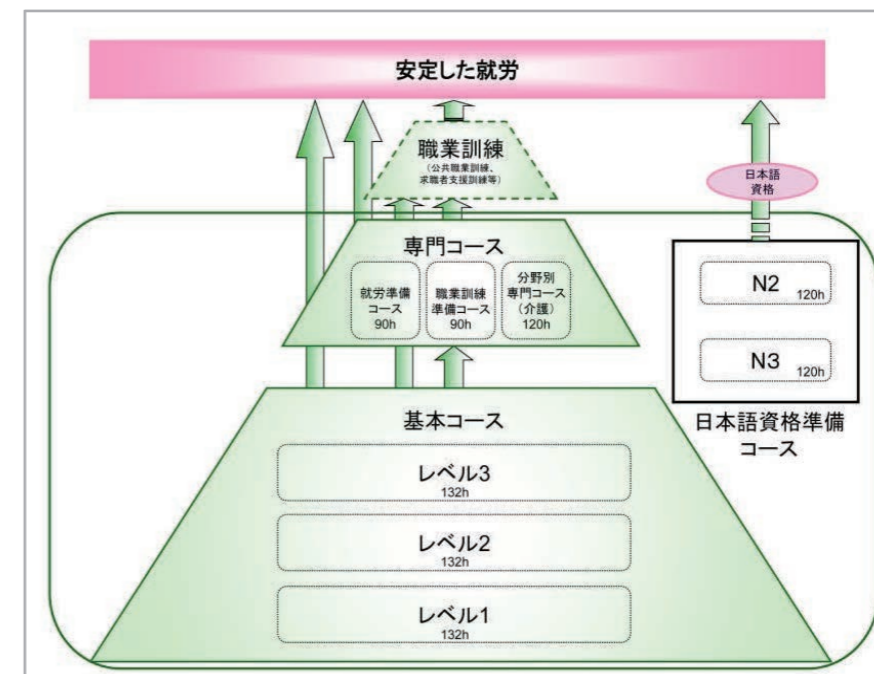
安定した就労

職業訓練
（公共職業訓練、求職者支援訓練等）

日本語資格

専門コース

就労準備コース 90h

職業訓練準備コース 90h

分野別専門コース（介護） 120h

N2 120h

N3 120h

日本語資格準備コース

基本コース

レベル3
132h

レベル2
132h

レベル1
132h